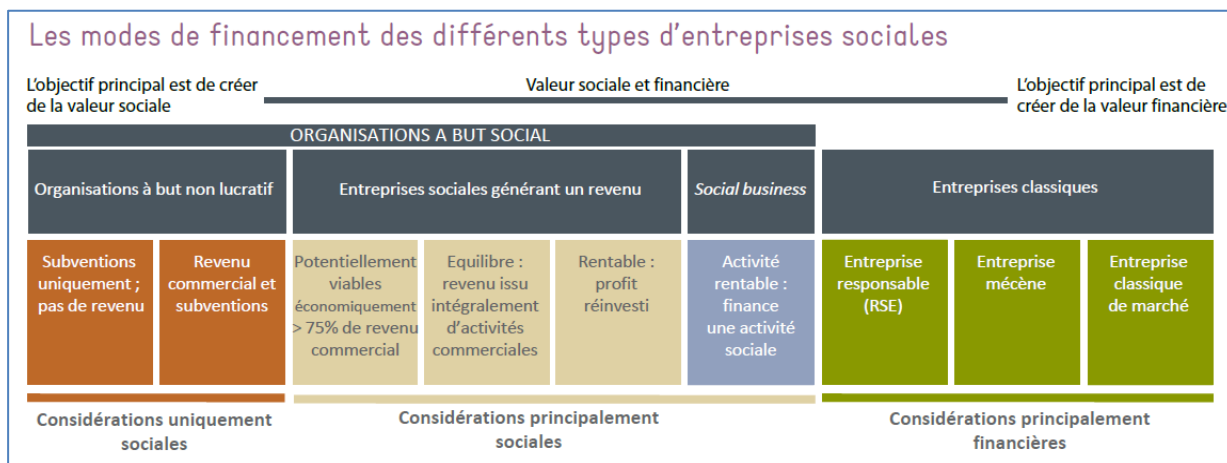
Les modes de financement des différents types d'entreprises sociales

L'objectif principal est de créer de la valeur sociale

Valeur sociale et financière

L'objectif principal est de créer de la valeur financière

ORGANISATIONS A BUT SOCIAL

Organisations à but non lucratif

Entreprises sociales générant un revenu

Social business

Entreprises classiques

Subventions uniquement ; pas de revenu

Revenu commercial et subventions

Potentiellement viables économiquement > 75% de revenu commercial

Equilibre : revenu issu intégralement d'activités commerciales

Rentable : profit réinvesti

Activité rentable : finance une activité sociale

Entreprise responsable (RSE)

Entreprise mécène

Entreprise classique de marché

Considérations uniquement sociales

Considérations principalement sociales

Considérations principalement financières